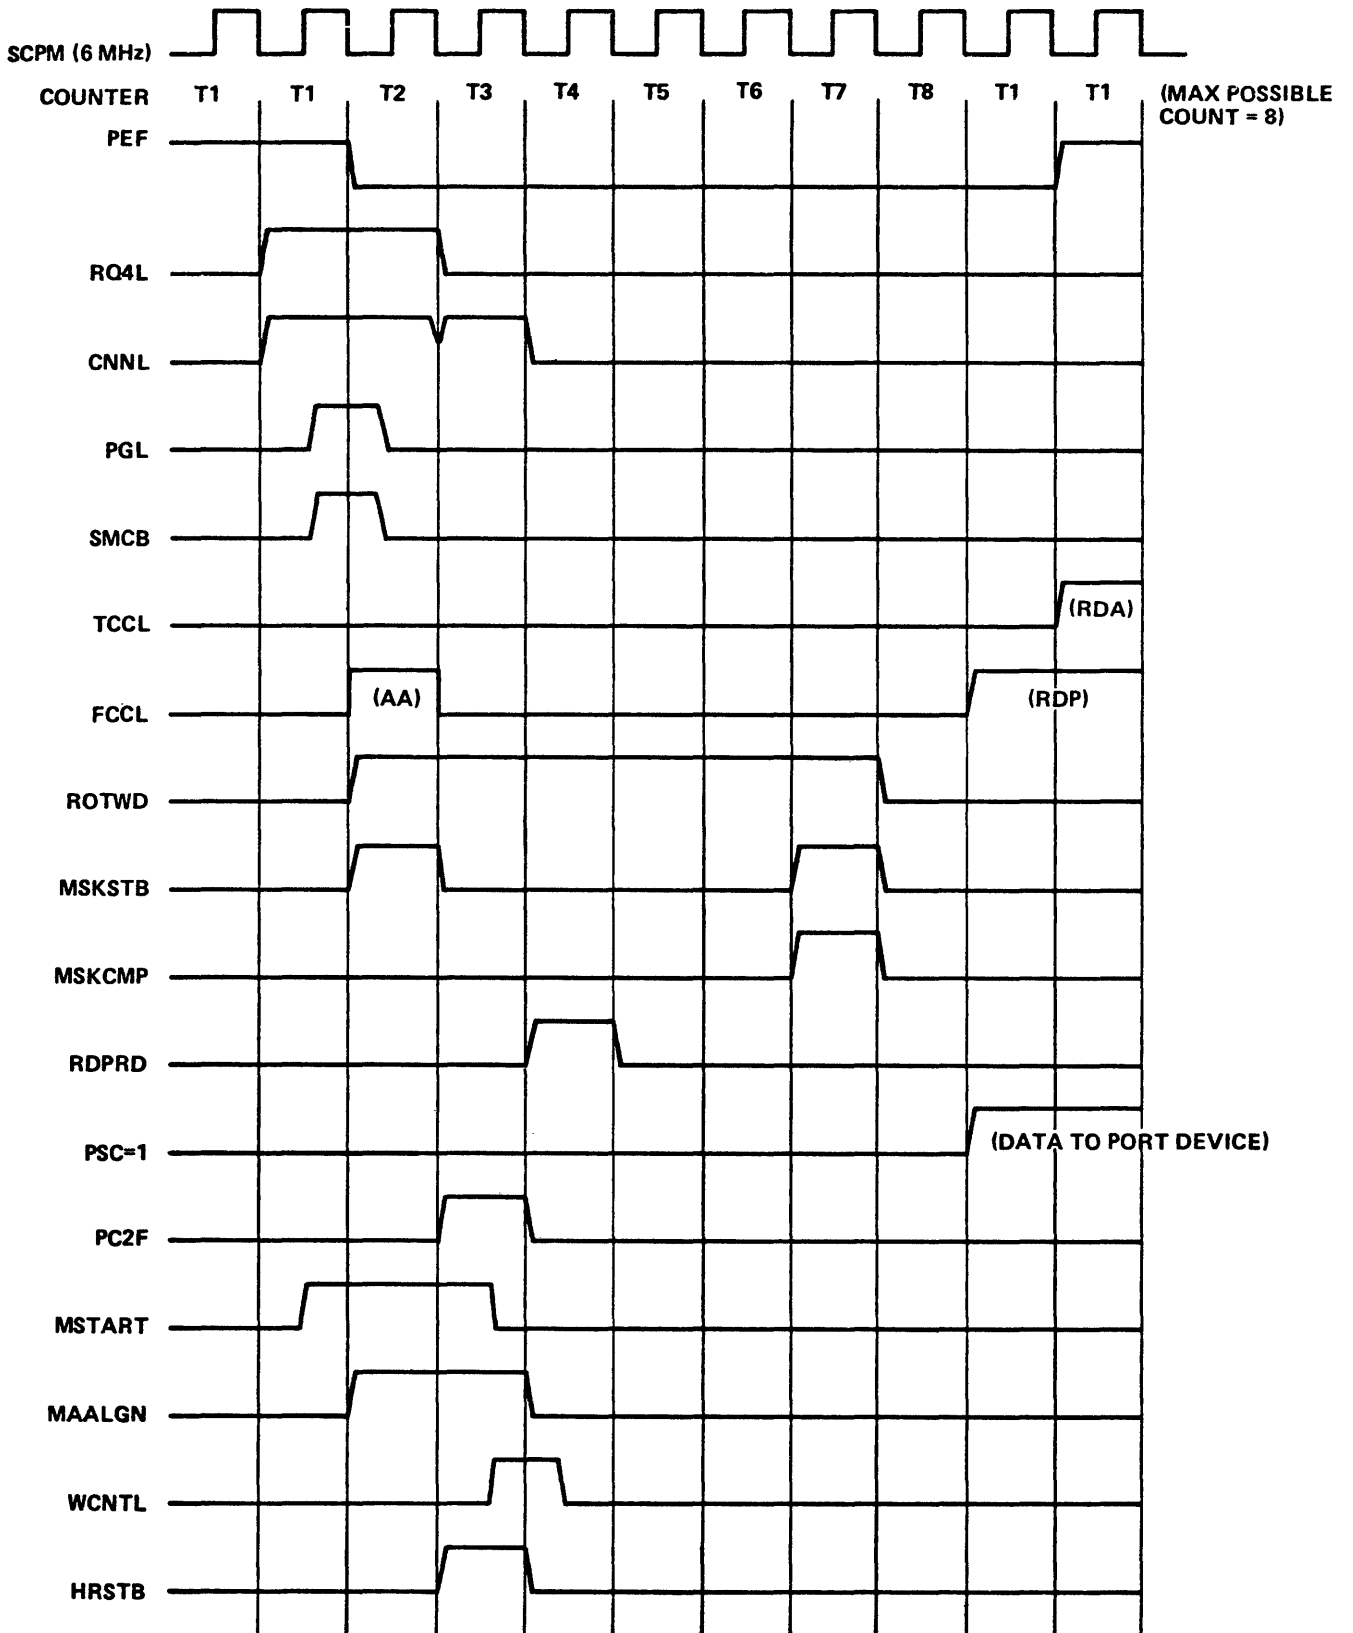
SCPM (6 MHz)
COUNTER T1 T1 T2 T3 T4 T5 T6 T7 T8 T1 T1 (MAX POSSIBLE COUNT = 8)
PEF
RQ4L
CNNL
PGL
SMCB
TCCL (RDA)
FCCL (AA) (RDP)
ROTWD
MSKSTB
MSKCMP
RDPRD
PSC=1 (DATA TO PORT DEVICE)
PC2F
MSTART
MAALGN
WCNTL
HRSTB